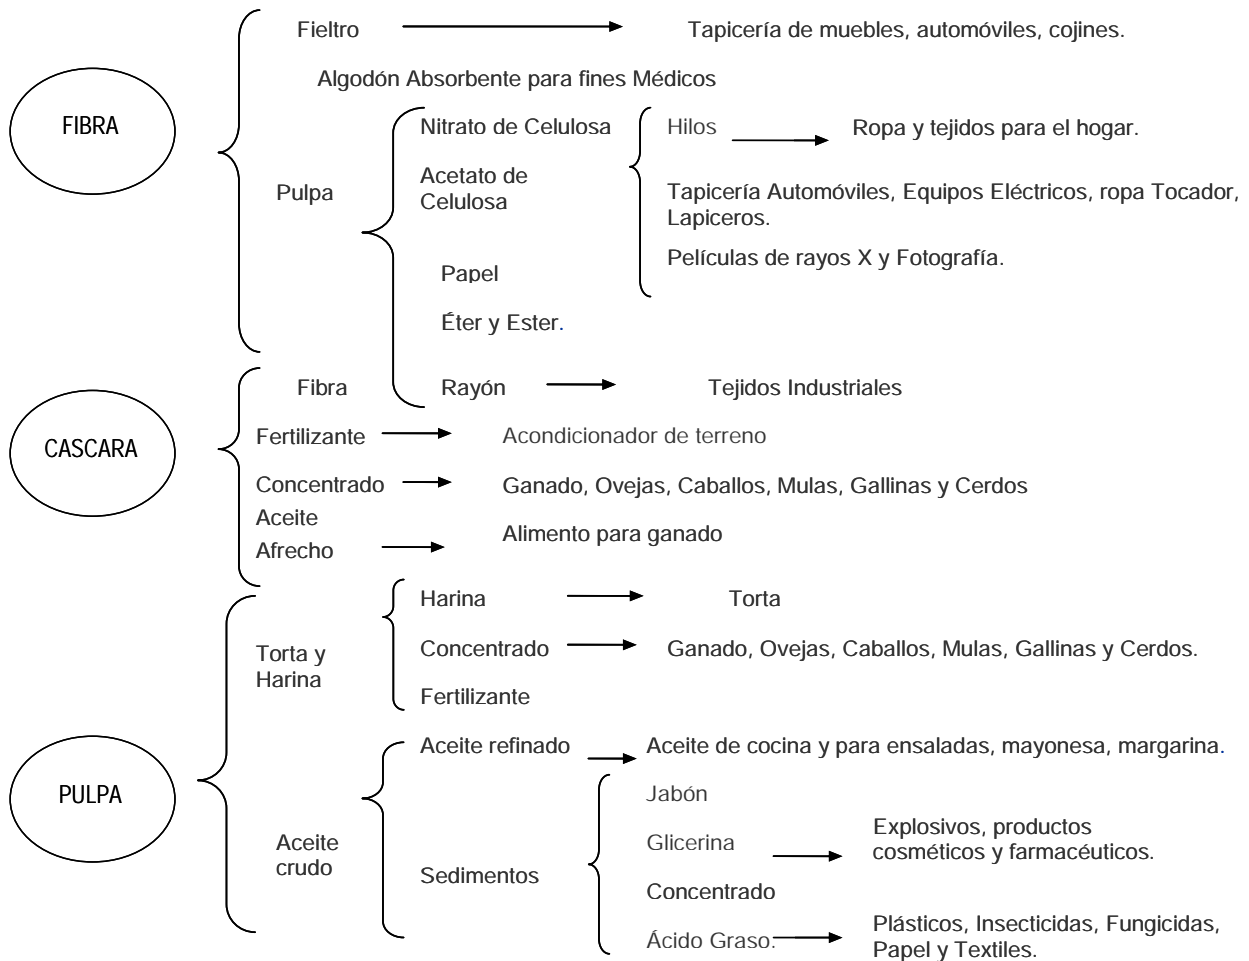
FIBRA

Fieltro → Tapicería de muebles, automóviles, cojines.

Algodón Absorbente para fines Médicos

Pulpa

Nitrato de Celulosa

Acetato de Celulosa

Hilos → Ropa y tejidos para el hogar.

Tapicería Automóviles, Equipos Eléctricos, ropa Tocador, Lapiceros.

Películas de rayos X y Fotografía.

Papel

Éter y Ester.

Rayón → Tejidos Industriales

CASCARA

Fibra

Fertilizante → Acondicionador de terreno

Concentrado → Ganado, Ovejas, Caballos, Mulas, Gallinas y Cerdos

Aceite

Afrecho → Alimento para ganado

PULPA

Torta y Harina

Harina → Torta

Concentrado → Ganado, Ovejas, Caballos, Mulas, Gallinas y Cerdos.

Fertilizante

Aceite crudo

Aceite refinado → Aceite de cocina y para ensaladas, mayonesa, margarina.

Sedimentos

Jabón

Glicerina → Explosivos, productos cosméticos y farmacéuticos.

Concentrado

Ácido Graso. → Plásticos, Insecticidas, Fungicidas, Papel y Textiles.